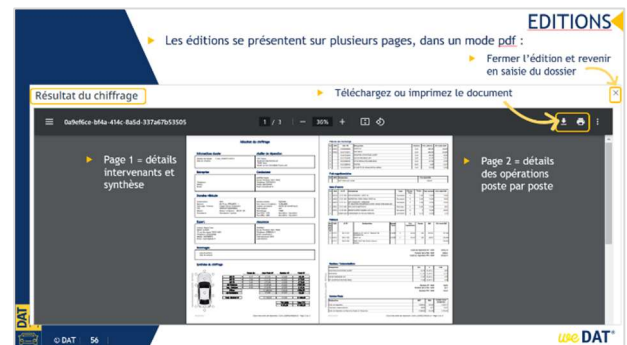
EDITIONS

Les éditions se présentent sur plusieurs pages, dans un mode pdf :

Fermer l'édition et revenir en saisie du dossier

Résultat du chiffrage

Téléchargez ou imprimez le document

0a9ef6ce-bf4a-414c-8a5d-337a67b53505

1 / 1

35%

Page 1 = détails intervenants et synthèse

Page 2 = détails des opérations poste par poste

Résultat du chiffrage

DAT

© DAT | 56

weDAT